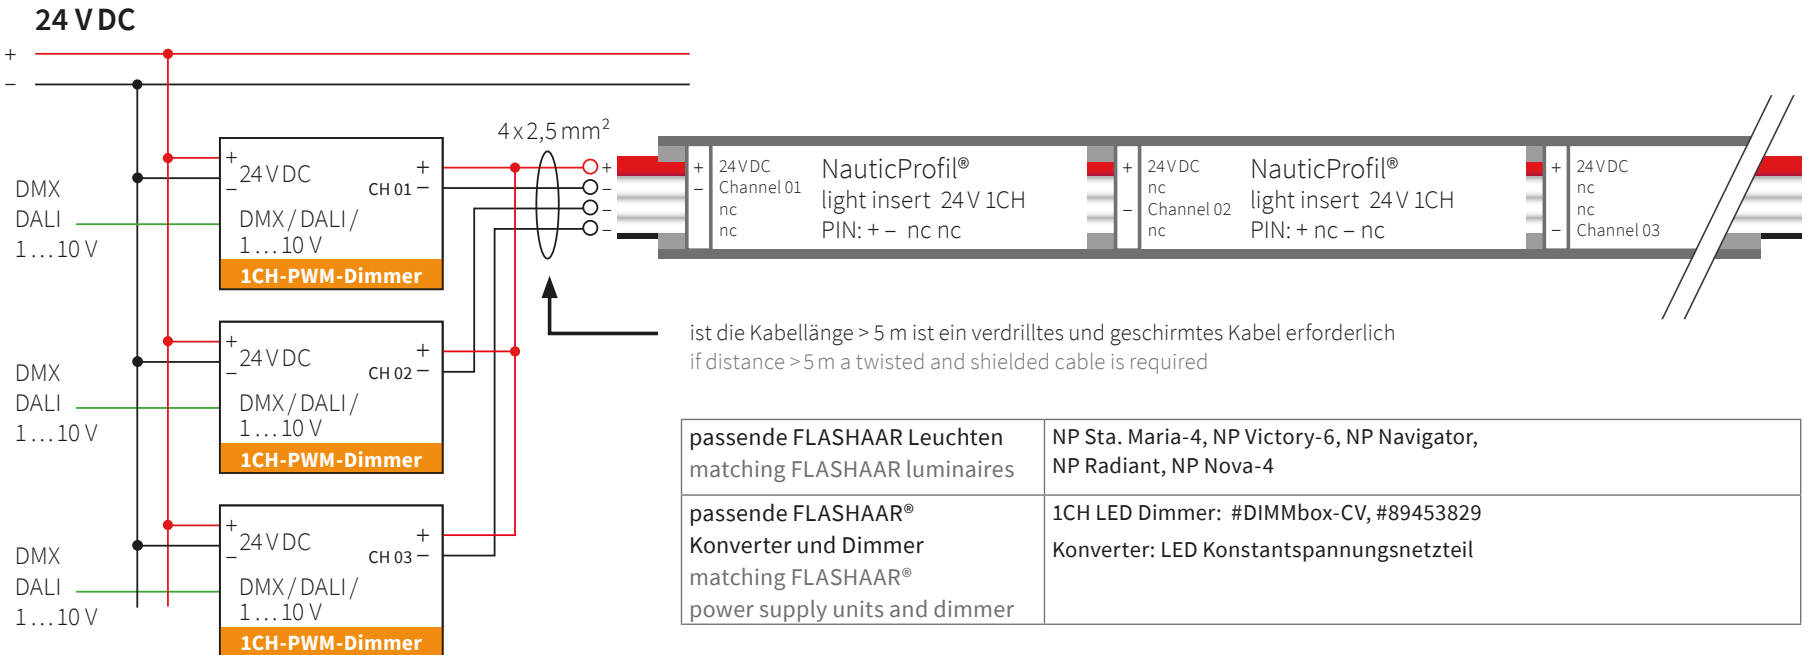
24 V DC

+
–

DMX
DALI
1 … 10 V

+ 24 V DC
–
+ CH 01 –
DMX / DALI / 1 … 10 V
1CH-PWM-Dimmer

DMX
DALI
1 … 10 V

+ 24 V DC
–
+ CH 02 –
DMX / DALI / 1 … 10 V
1CH-PWM-Dimmer

DMX
DALI
1 … 10 V

+ 24 V DC
–
+ CH 03 –
DMX / DALI / 1 … 10 V
1CH-PWM-Dimmer

4 x 2,5 mm$^2$

+
–
–
–

+ 24 V DC
– Channel 01
nc
nc

NauticProfil®
light insert 24 V 1CH
PIN: + – nc nc

+ 24 V DC
nc
– Channel 02
nc

NauticProfil®
light insert 24 V 1CH
PIN: + nc – nc

+ 24 V DC
nc
nc
– Channel 03

ist die Kabellänge > 5 m ist ein verdrilltes und geschirmtes Kabel erforderlich
if distance > 5 m a twisted and shielded cable is required

| passende FLASHAAR Leuchten matching FLASHAAR luminaires | NP Sta. Maria-4, NP Victory-6, NP Navigator, NP Radiant, NP Nova-4 |
|---|---|
| passende FLASHAAR® Konverter und Dimmer matching FLASHAAR® power supply units and dimmer | 1CH LED Dimmer: #DIMMbox-CV, #89453829 Konverter: LED Konstantspannungsnetzteil |